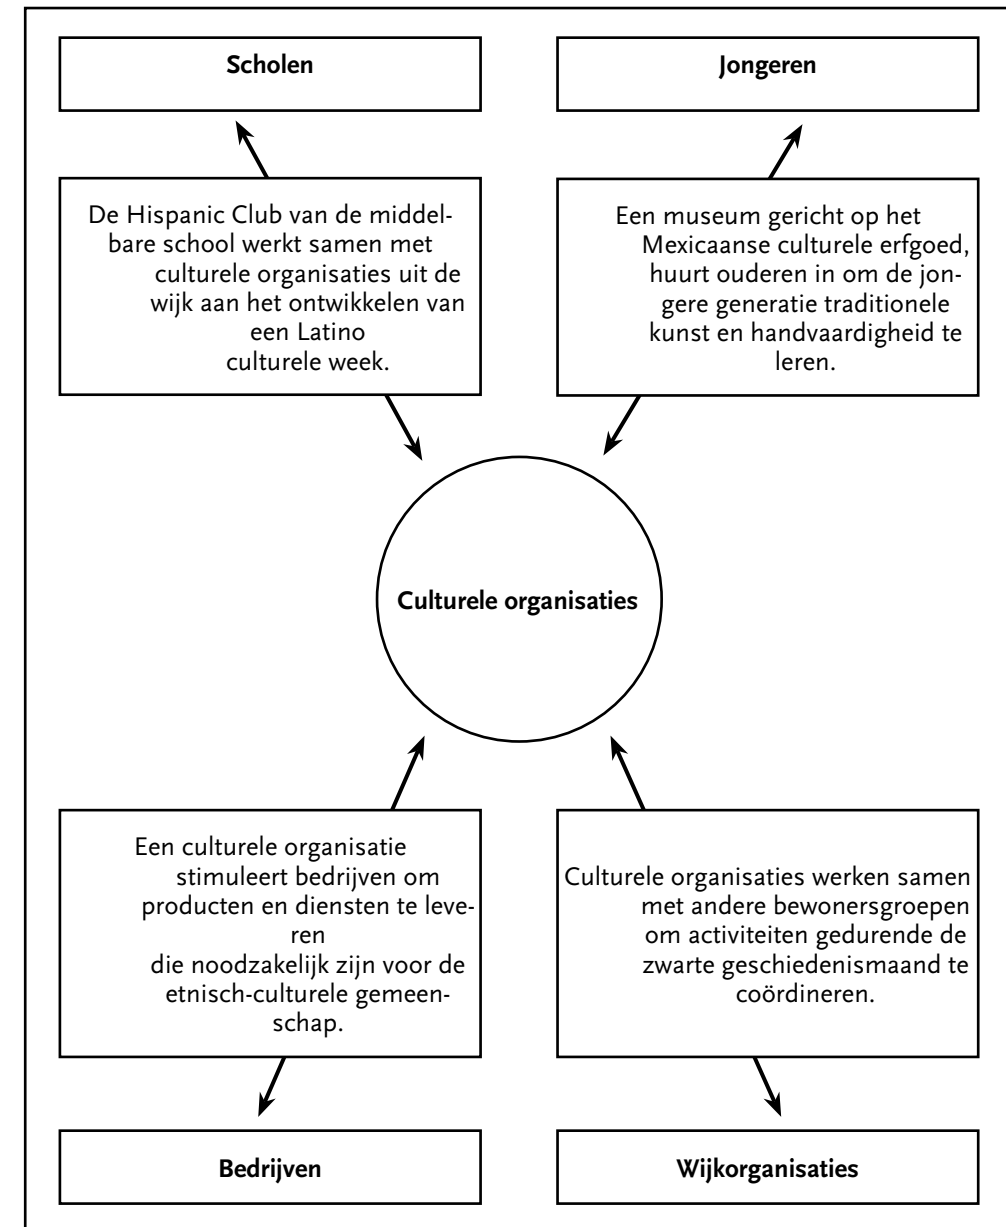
Scholen

Jongeren

De Hispanic Club van de middelbare school werkt samen met culturele organisaties uit de wijk aan het ontwikkelen van een Latino culturele week.

Een museum gericht op het Mexicaanse culturele erfgoed, huurt ouderen in om de jongere generatie traditionele kunst en handvaardigheid te leren.

Culturele organisaties

Een culturele organisatie stimuleert bedrijven om producten en diensten te leveren die noodzakelijk zijn voor de etnisch-culturele gemeenschap.

Culturele organisaties werken samen met andere bewonersgroepen om activiteiten gedurende de zwarte geschiedenismaand te coördineren.

Bedrijven

Wijkorganisaties